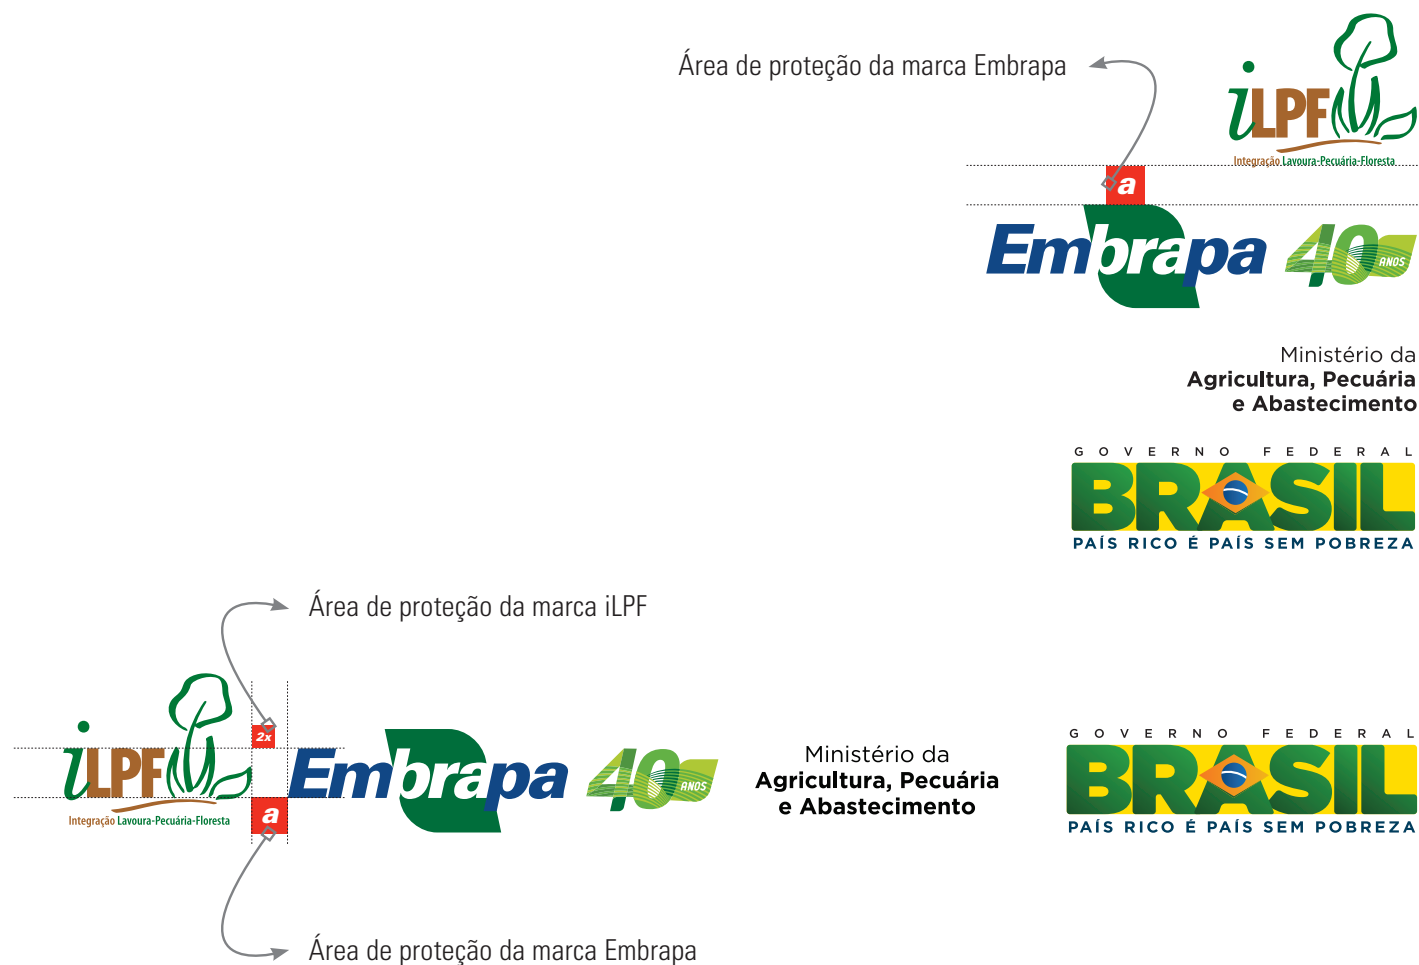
Área de proteção da marca Embrapa

iLPF
Integração Lavoura-Pecuária-Floresta

a

Embrapa 40 ANOS

Ministério da
Agricultura, Pecuária
e Abastecimento

GOVERNO FEDERAL
BRASIL
PAÍS RICO É PAÍS SEM POBREZA

Área de proteção da marca iLPF

iLPF
Integração Lavoura-Pecuária-Floresta

2x

a

Embrapa 40 ANOS

Ministério da
Agricultura, Pecuária
e Abastecimento

GOVERNO FEDERAL
BRASIL
PAÍS RICO É PAÍS SEM POBREZA

Área de proteção da marca Embrapa